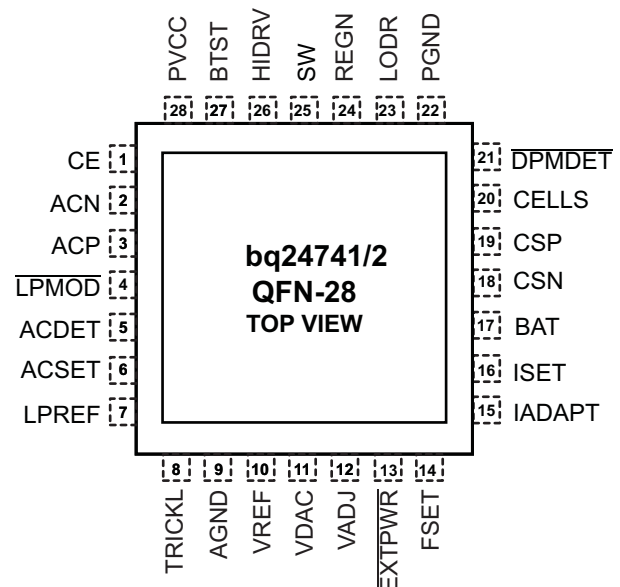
PVCC 28
BTST 27
HIDRV 26
SW 25
REGN 24
LODR 23
PGND 22

CE 1
ACN 2
ACP 3
$\overline{LPMOD}$ 4
ACDET 5
ACSET 6
LPREF 7

bq24741/2
QFN-28
TOP VIEW

21 $\overline{DPMDET}$
20 CELLS
19 CSP
18 CSN
17 BAT
16 ISET
15 IADAPT

8 TRICKL
9 AGND
10 VREF
11 VDAC
12 VADJ
13 $\overline{EXTPWR}$
14 FSET